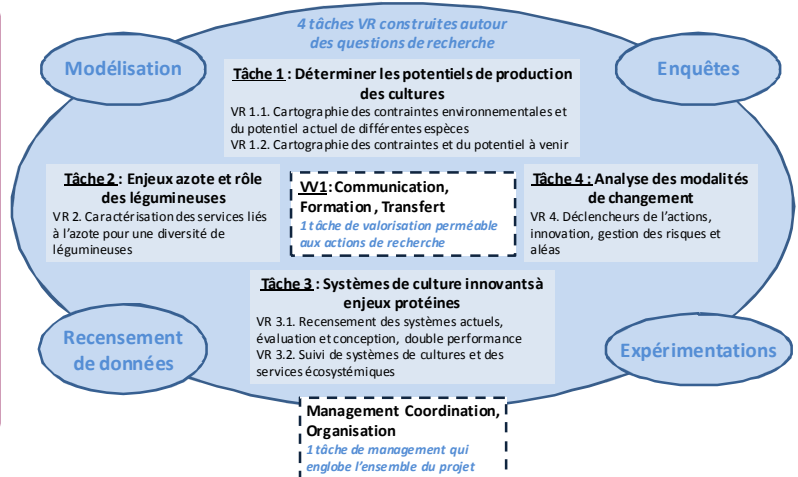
4 tâches VR construites autour des questions de recherche

Modélisation

Enquêtes

Tâche 1 : Déterminer les potentiels de production des cultures

VR 1.1. Cartographie des contraintes environnementales et du potentiel actuel de différentes espèces
VR 1.2. Cartographie des contraintes et du potentiel à venir

Tâche 2 : Enjeux azote et rôle des légumineuses

VR 2. Caractérisation des services liés à l'azote pour une diversité de légumineuses

VV1 : Communication, Formation, Transfert

1 tâche de valorisation perméable aux actions de recherche

Tâche 4 : Analyse des modalités de changement

VR 4. Déclencheurs de l'actions, innovation, gestion des risques et aléas

Tâche 3 : Systèmes de culture innovants à enjeux protéines

VR 3.1. Recensement des systèmes actuels, évaluation et conception, double performance
VR 3.2. Suivi de systèmes de cultures et des services écosystémiques

Recensement de données

Expérimentations

Management Coordination, Organisation

1 tâche de management qui englobe l'ensemble du projet